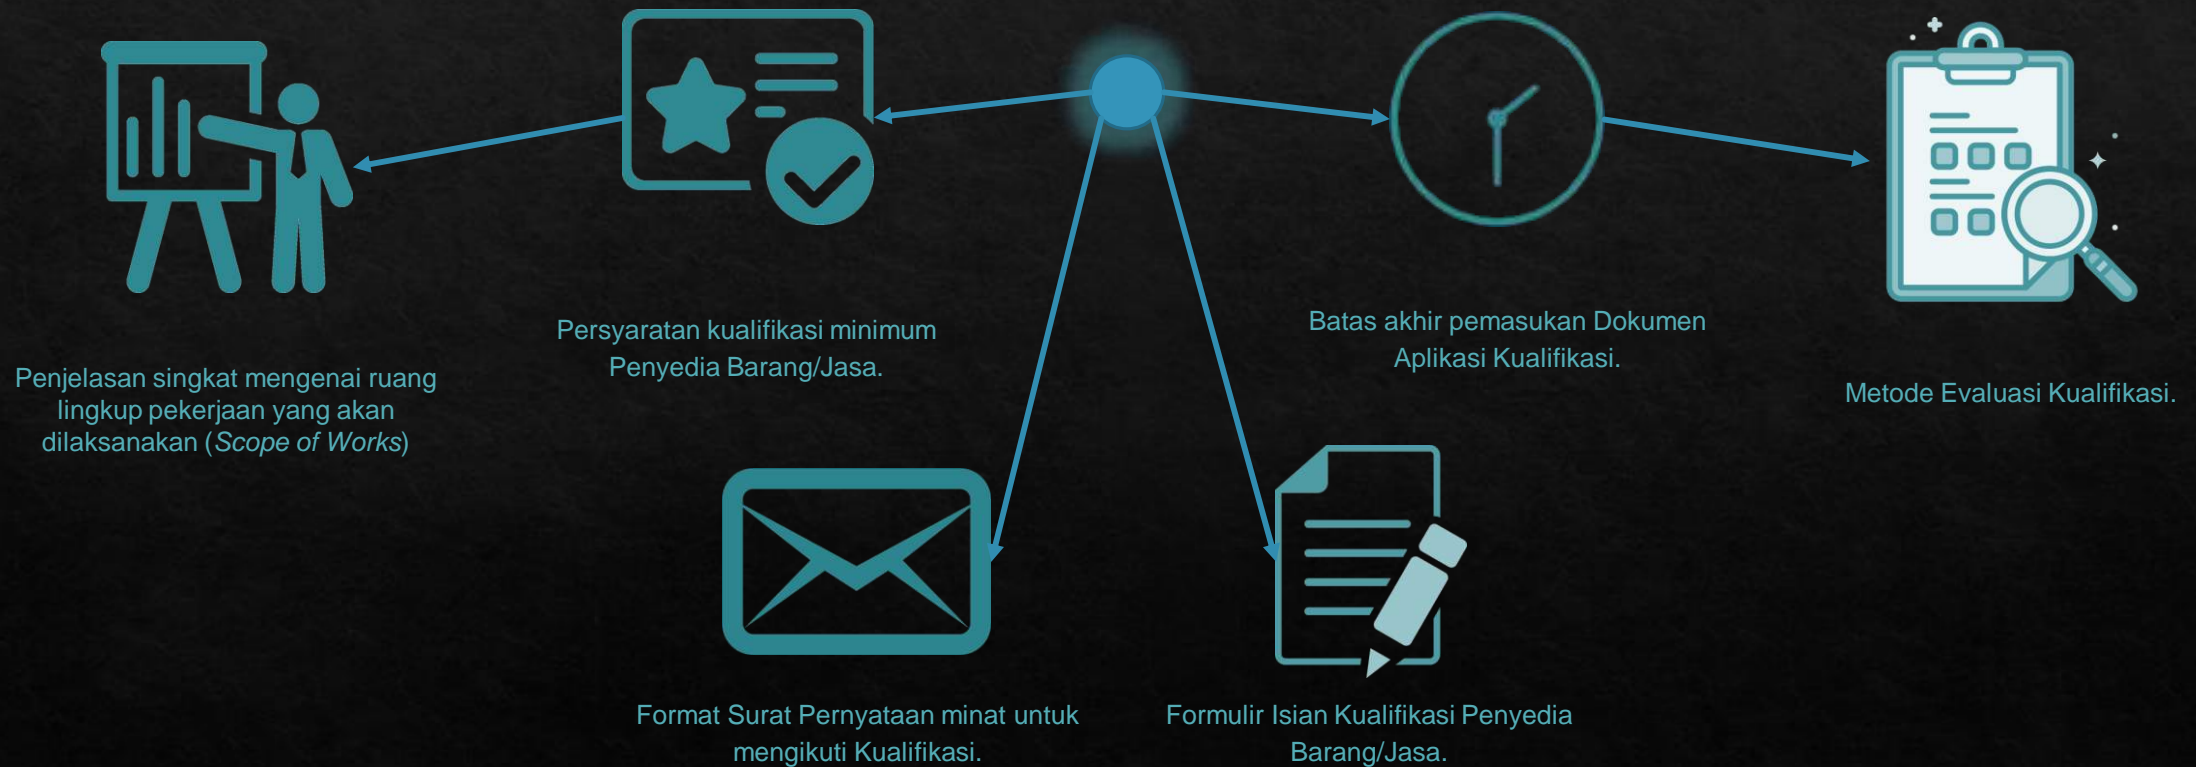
Penjelasan singkat mengenai ruang lingkup pekerjaan yang akan dilaksanakan (*Scope of Works*)

Persyaratan kualifikasi minimum Penyedia Barang/Jasa.

Batas akhir pemasukan Dokumen Aplikasi Kualifikasi.

Metode Evaluasi Kualifikasi.

Format Surat Pernyataan minat untuk mengikuti Kualifikasi.

Formulir Isian Kualifikasi Penyedia Barang/Jasa.